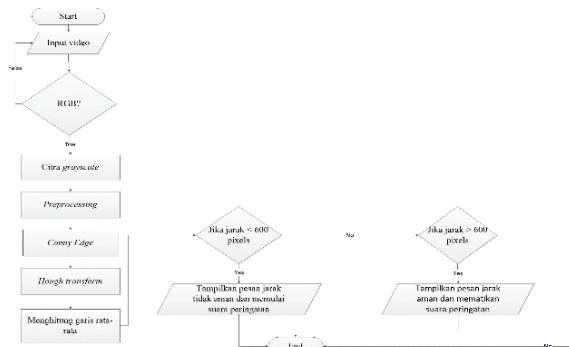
Start

Input video

False

RGB?

True

Citra grayscale

Preprocessing

Canny Edge

Hough transform

Menghitung garis rata-rata

Jika jarak < 600 pixels

Yes

Tampilkan pesan jarak tidak aman dan memulai suara peringatan

No

Jika jarak > 600 pixels

Yes

Tampilkan pesan jarak aman dan mematikan suara peringatan

No

End